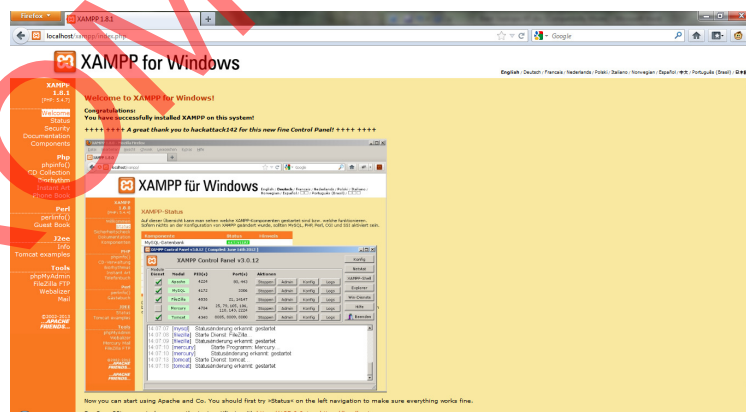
Firefox
XAMPP 1.8.1
localhost/xampp/index.php
Google

XAMPP for Windows

English | Deutsch | Francais | Nederlands | Polski | Italiano | Norwegian | Español | 中文 | Português (Brasil) | 日本語

XAMPP
1.8.1
[PHP: 5.4.7]

Welcome
Status
Security
Documentation
Components

Php
phpinfo()
CD Collection
Biorhythm
Instant Art
Phone Book

Perl
perlinfo()
Guest Book

J2ee
Info
Tomcat examples

Tools
phpMyAdmin
FileZilla FTP
Webalizer
Mail

©2002-2012
...APACHE FRIENDS...

Welcome to XAMPP for Windows!

Congratulations:
You have successfully installed XAMPP on this system!

++++ ++++ A great thank you to hackattack142 for this new fine Control Panel! ++++ ++++

XAMPP für Windows

XAMPP-Status

XAMPP Control Panel v3.0.12

Module | Service | Module | PID(s) | Port(s) | Actions
Apache | 4224 | 80, 443 | Stoppen | Admin | Konfig | Logs
MySQL | 4272 | 3306 | Stoppen | Admin | Konfig | Logs
FileZilla | 4800 | 21, 14147 | Stoppen | Admin | Konfig | Logs
Mercury | 4704 | 25, 79, 105, 106, 110, 143, 2224 | Stoppen | Admin | Konfig | Logs
Tomcat | 4340 | 8005, 8009, 8080 | Stoppen | Admin | Konfig | Logs

Konfig
Netstat
Shell
Explorer
Win-Dienste
Hilfe
Beenden

14:07:07 [mysql] Statusänderung erkannt: gestartet
14:07:09 [filezilla] Starte Dienst FileZilla
14:07:09 [filezilla] Statusänderung erkannt: gestartet
14:07:10 [mercury] Starte Programm: Mercury
14:07:10 [mercury] Statusänderung erkannt: gestartet
14:07:10 [tomcat] Starte Dienst: tomcat...
14:07:18 [tomcat] Statusänderung erkannt: gestartet

Now you can start using Apache and Co. You should first try »Status« on the left navigation to make sure everything works fine.